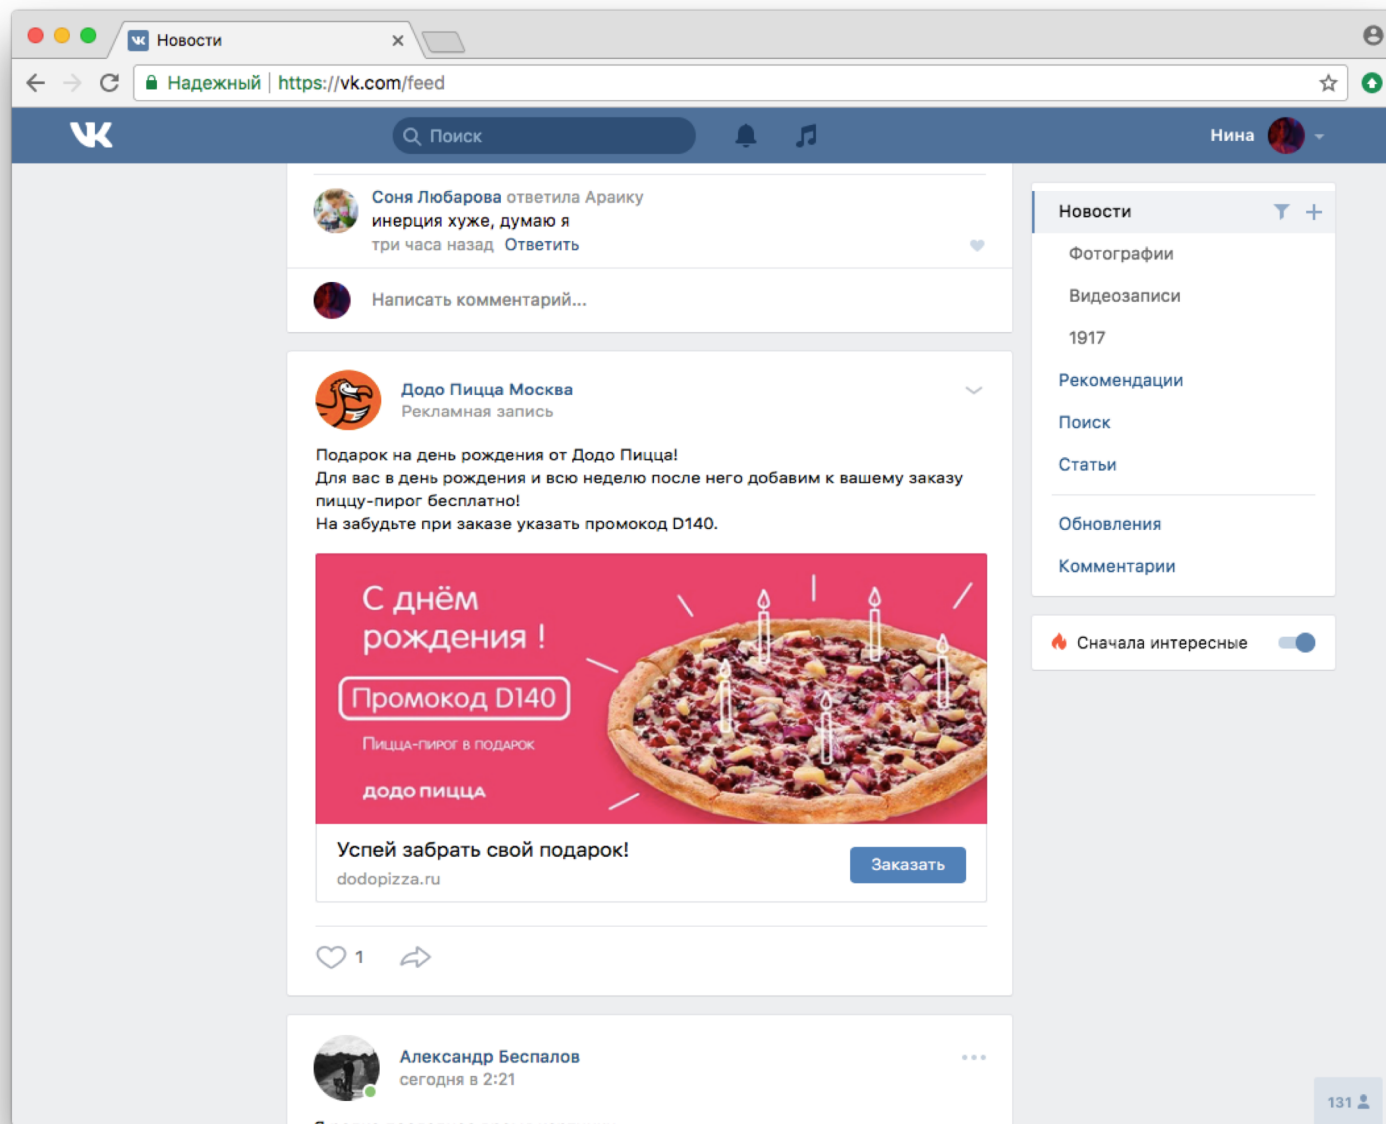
Новости

Надежный | https://vk.com/feed

Поиск

Нина

Соня Любарова ответила Араику
инерция хуже, думаю я
три часа назад Ответить

Написать комментарий...

Додо Пицца Москва
Рекламная запись

Подарок на день рождения от Додо Пицца!
Для вас в день рождения и всю неделю после него добавим к вашему заказу пиццу-пирог бесплатно!
На забудьте при заказе указать промокод D140.

С днём рождения !
Промокод D140
Пицца-пирог в подарок
додо пицца

Успей забрать свой подарок!
dodopizza.ru
Заказать

1

Александр Беспалов
сегодня в 2:21

Новости
Фотографии
Видеозаписи
1917
Рекомендации
Поиск
Статьи
Обновления
Комментарии

Сначала интересные

131